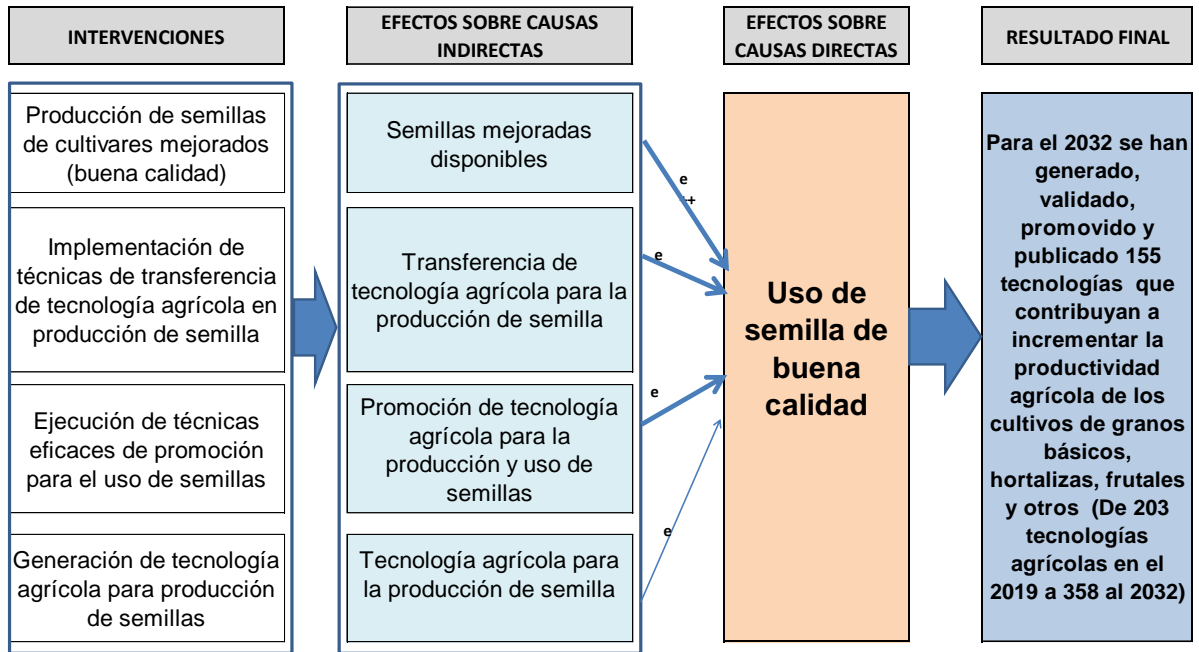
INTERVENCIONES

EFECTOS SOBRE CAUSAS INDIRECTAS

EFECTOS SOBRE CAUSAS DIRECTAS

RESULTADO FINAL

Producción de semillas de cultivares mejorados (buena calidad)

Implementación de técnicas de transferencia de tecnología agrícola en producción de semilla

Ejecución de técnicas eficaces de promoción para el uso de semillas

Generación de tecnología agrícola para producción de semillas

Semillas mejoradas disponibles

Transferencia de tecnología agrícola para la producción de semilla

Promoción de tecnología agrícola para la producción y uso de semillas

Tecnología agrícola para la producción de semilla

e
++

e

e

e

Uso de semilla de buena calidad

Para el 2032 se han generado, validado, promovido y publicado 155 tecnologías que contribuyan a incrementar la productividad agrícola de los cultivos de granos básicos, hortalizas, frutales y otros (De 203 tecnologías agrícolas en el 2019 a 358 al 2032)